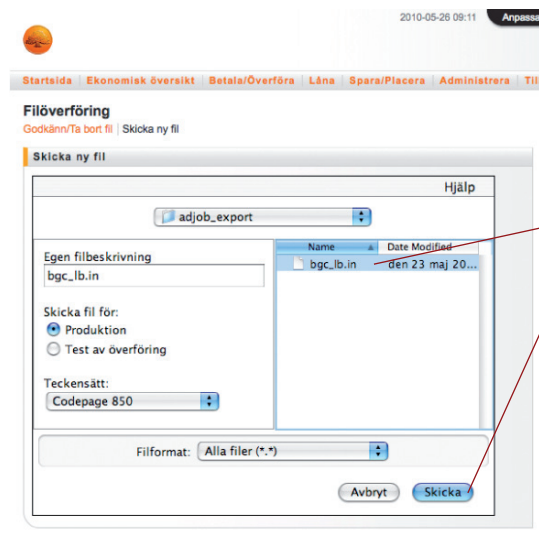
2010-05-26 09:11 Anpassa

Startsida | Ekonomisk översikt | Betala/Överföra | Låna | Spara/Placera | Administrera | Til

Filöverföring

Godkänn/Ta bort fil | Skicka ny fil

Skicka ny fil

Hjälp

adjob_export

Egen filbeskrivning

bgc_lb.in

Skicka fil för:

Produktion

Test av överföring

Teckensätt:

Codepage 850

| Name | Date Modified |
|---|---|
| bgc_lb.in | den 23 maj 20... |

Filformat: Alla filer (*.*)

Avbryt

Skicka